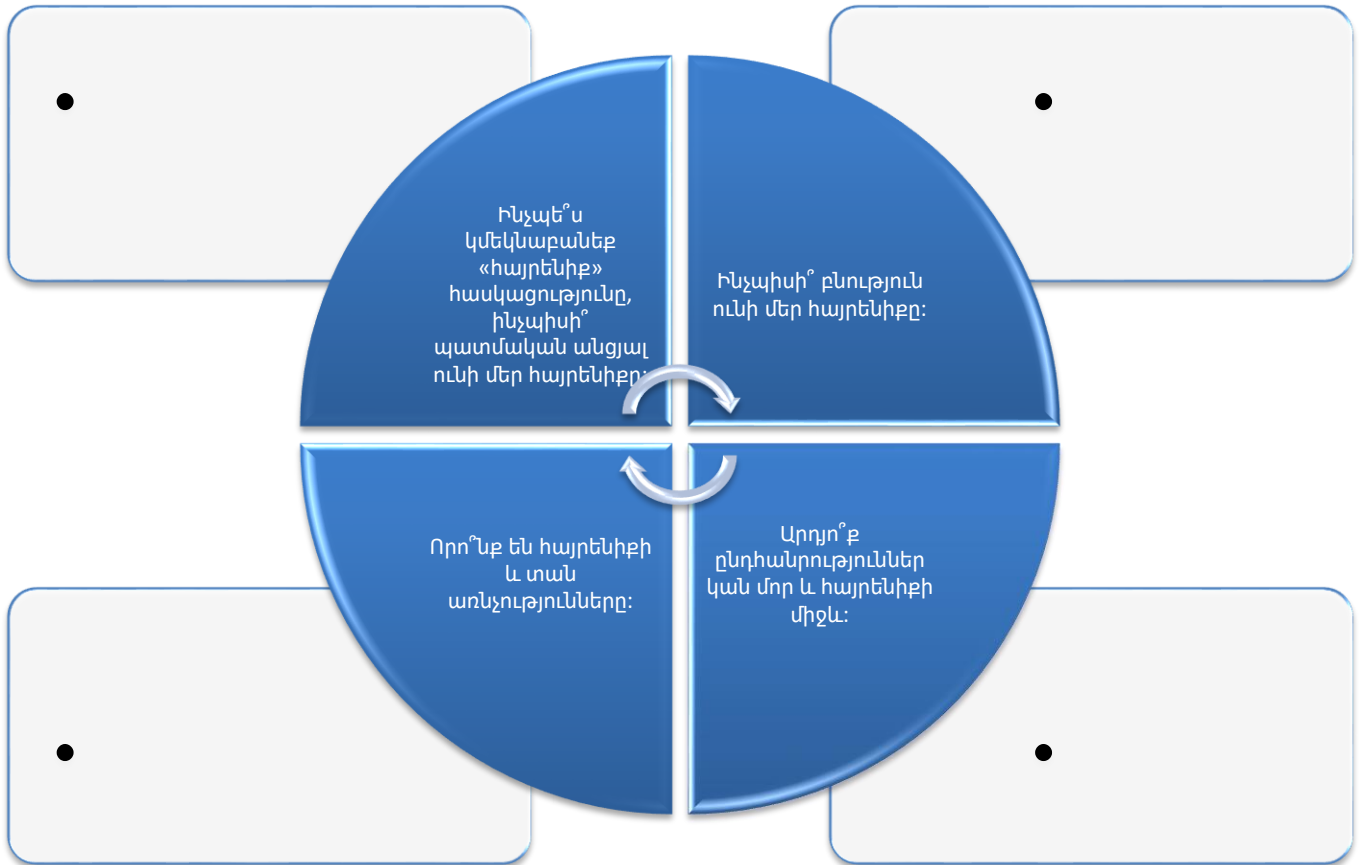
Ինչպե՞ս կմեկնաբանեք «հայրենիք» հասկացությունը, ինչպիսի՞ պատմական անցյալ ունի մեր հայրենիքը:

Ինչպիսի՞ բնություն ունի մեր հայրենիքը:

Որո՞նք են հայրենիքի և տան առնչությունները:

Արդյո՞ք ընդհանրություններ կան մոր և հայրենիքի միջև: